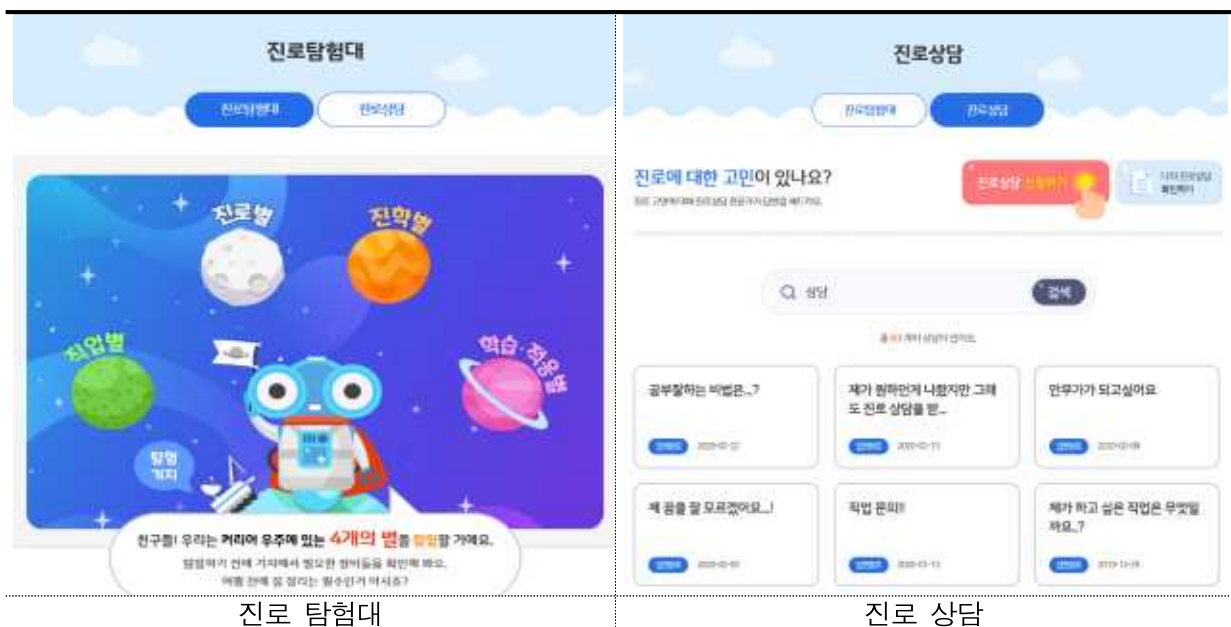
진로탐험대

진로탐험대 진로상담

진로별

진학별

직업별

학습·적응별

탐험 기지

친구들! 우리는 커리어 우주에 있는 4개의 별을 탐험할 거예요.

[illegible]

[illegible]

진로 탐험대

진로상담

진로탐험대 진로상담

진로에 대한 고민이 있나요?

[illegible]

진로 상담 신청하기

나의 진로상담 확인하기

상담

검색

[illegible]

공부잘하는 비법은...?

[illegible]

제가 원하던게 나왔지만 그래도 진로 상담을 받...

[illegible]

안무가가 되고싶어요

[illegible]

제 꿈을 잘 모르겠어요...!

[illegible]

직업 문의!!

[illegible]

제가 하고 싶은 직업은 무엇일까요..?

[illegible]

진로 상담